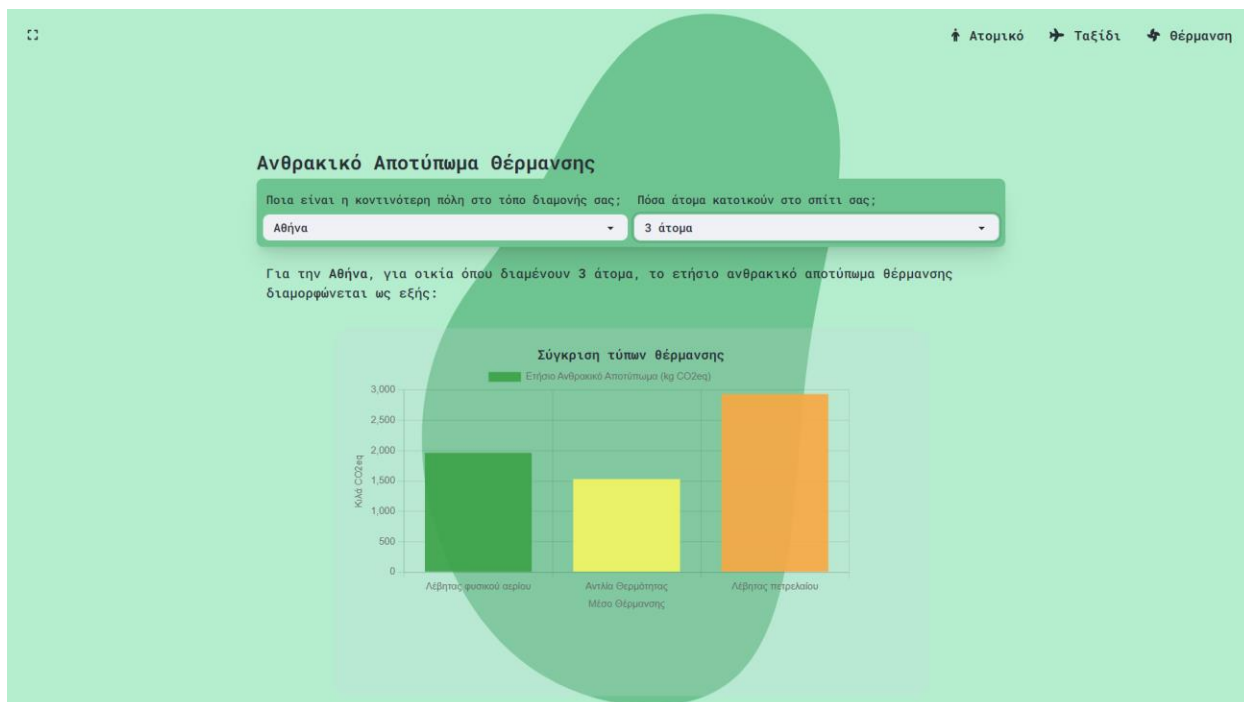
Ατομικό Ταξίδι Θέρμανση

Ανθρακικό Αποτύπωμα Θέρμανσης

Ποια είναι η κοντινότερη πόλη στο τόπο διαμονής σας;
Αθήνα

Πόσα άτομα κατοικούν στο σπίτι σας;
3 άτομα

Για την Αθήνα, για οικία όπου διαμένουν 3 άτομα, το ετήσιο ανθρακικό αποτύπωμα θέρμανσης διαμορφώνεται ως εξής:

Σύγκριση τύπων θέρμανσης
Ετήσιο Ανθρακικό Αποτύπωμα (kg CO2eq)

Κιλά CO2eq
3,000
2,500
2,000
1,500
1,000
500
0

Λέβητας φυσικού αερίου
Αντλία Θερμότητας
Λέβητας πετρελαίου
Μέσο Θέρμανσης